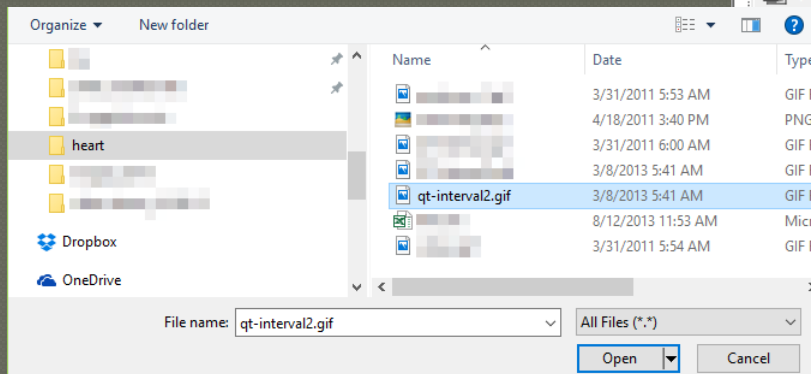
Organize ▾ New folder

heart

Dropbox

OneDrive

| Name | Date | Type |
|---|---|---|
| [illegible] | 3/31/2011 5:53 AM | GIF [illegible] |
| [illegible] | 4/18/2011 3:40 PM | PNG |
| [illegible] | 3/31/2011 6:00 AM | GIF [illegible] |
| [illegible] | 3/8/2013 5:41 AM | GIF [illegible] |
| qt-interval2.gif | 3/8/2013 5:41 AM | GIF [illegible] |
| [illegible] | 8/12/2013 11:53 AM | Micr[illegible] |
| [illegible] | 3/31/2011 5:54 AM | GIF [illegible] |

File name: qt-interval2.gif

All Files (*.*)

Open

Cancel